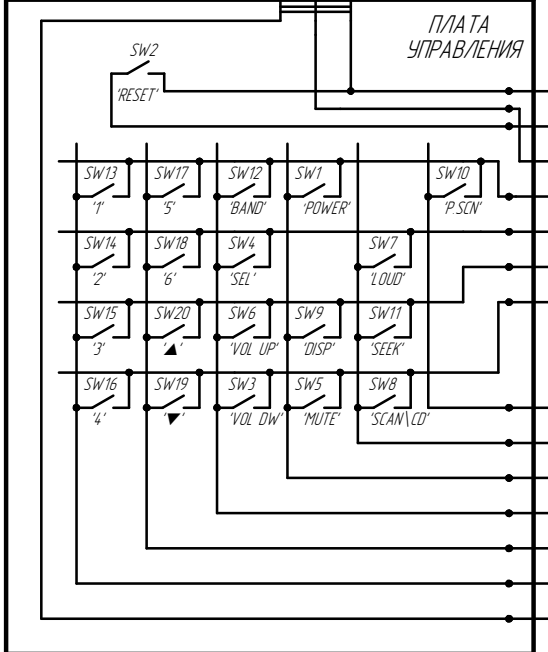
ПЛАТА
УПРАВЛЕНИЯ

SW2
'RESET'

SW13
'1'
SW17
'5'
SW12
'BAND'
SW1
'POWER'
SW10
'P.SCN'

SW14
'2'
SW18
'6'
SW4
'SEL'
SW7
'LOUD'

SW15
'3'
SW20
'▲'
SW6
'VOL UP'
SW9
'DISP'
SW11
'SEEK'

SW16
'4'
SW19
'▼'
SW3
'VOL DW'
SW5
'MUTE'
SW8
'SCAN\CD'